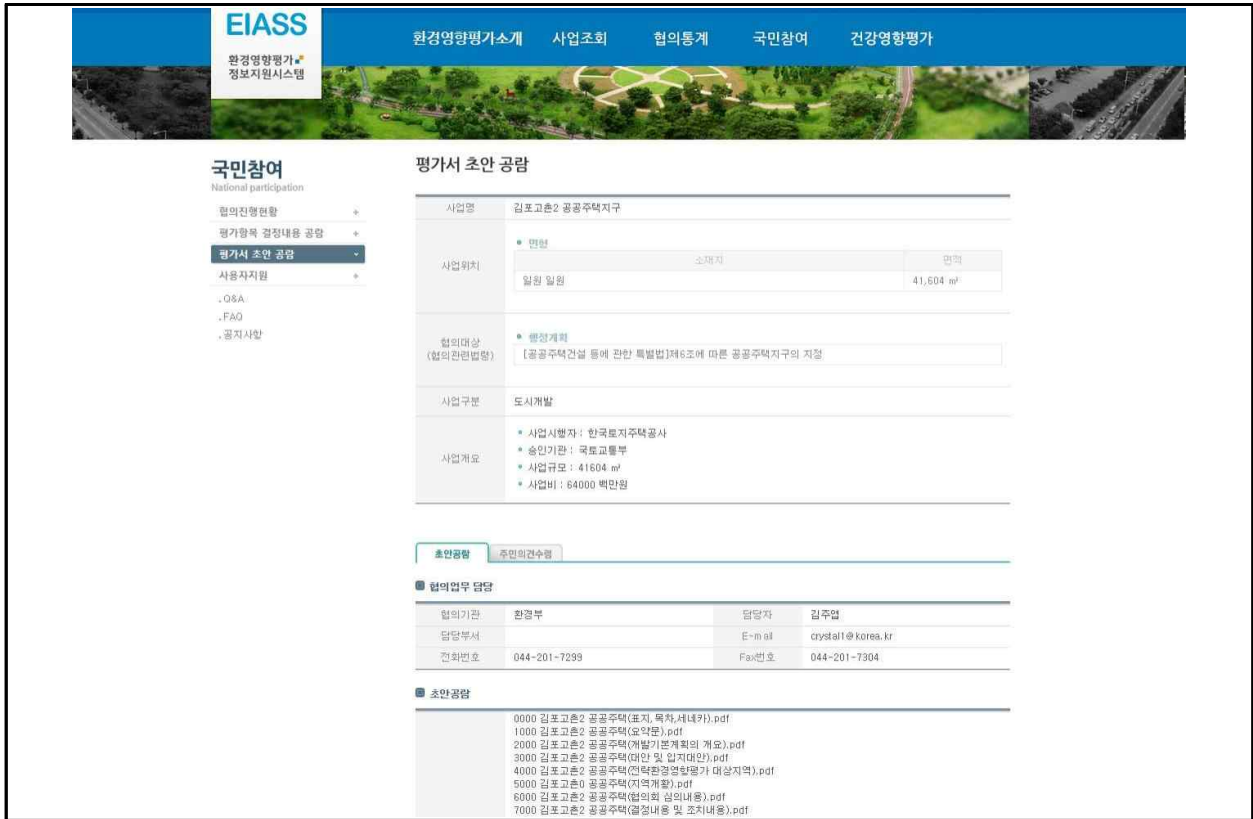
EIASS
환경영향평가 정보지원시스템

환경영향평가소개 사업조회 협의통계 국민참여 건강영향평가

국민참여
National participation

협의진행현황 +
평가항목 결정내용 공람 +
평가서 초안 공람 -
사용자지원 +
. Q&A
. FAQ
. 공지사항

평가서 초안 공람

| 사업명 | 김포고촌2 공공주택지구 |
|---|---|
| 사업위치 | • 면현 / 소재지 / 면적 / 일원 일원 / 41,604 ㎡ |
| 협의대상 (협의관련법령) | • 행정계획 / [공공주택건설 등에 관한 특별법]제6조에 따른 공공주택지구의 지정 |
| 사업구분 | 도시개발 |
| 사업개요 | • 사업시행자 : 한국토지주택공사<br>• 승인기관 : 국토교통부<br>• 사업규모 : 41604 ㎡<br>• 사업비 : 64000 백만원 |

초안공람 주민의견수렴

협의업무 담당

| 협의기관 | 환경부 | 담당자 | 김주엽 |
|---|---|---|---|
| 담당부서 | | E-mail | crystal1@korea.kr |
| 전화번호 | 044-201-7299 | Fax번호 | 044-201-7304 |

초안공람

0000 김포고촌2 공공주택(표지, 목차,세네카).pdf
1000 김포고촌2 공공주택(요약문).pdf
2000 김포고촌2 공공주택(개발기본계획의 개요).pdf
3000 김포고촌2 공공주택(대안 및 입지대안).pdf
4000 김포고촌2 공공주택(전략환경영향평가 대상지역).pdf
5000 김포고촌0 공공주택(지역개황).pdf
6000 김포고촌2 공공주택(협의회 심의내용).pdf
7000 김포고촌2 공공주택(결정내용 및 조치내용).pdf